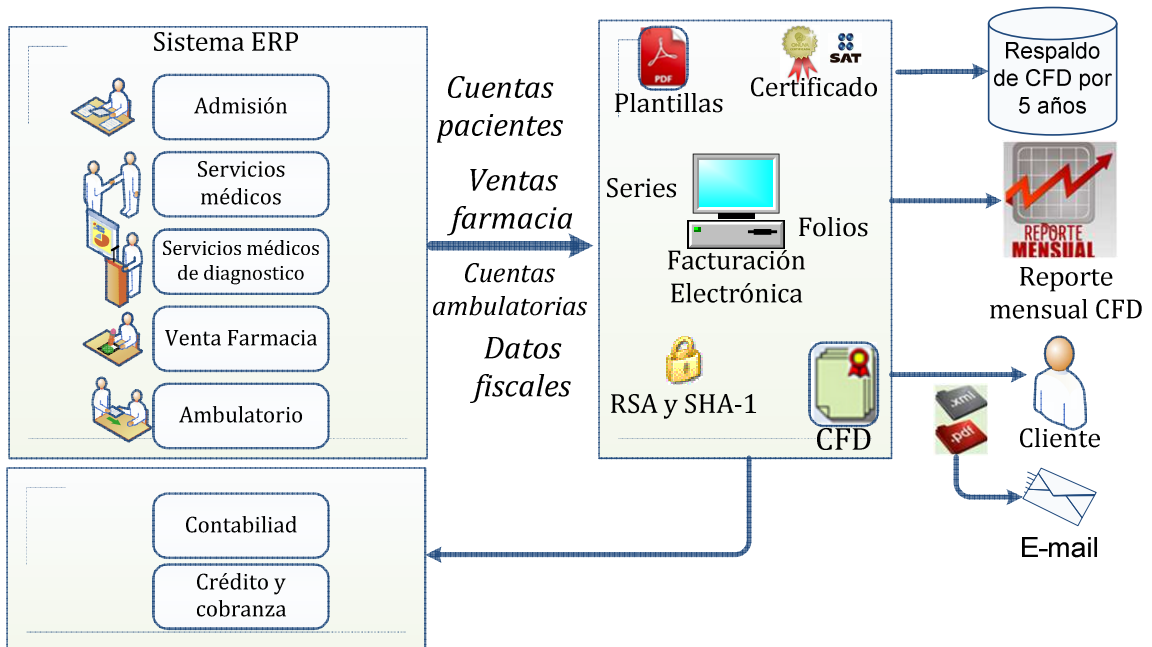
Sistema ERP

Admisión

Servicios médicos

Servicios médicos de diagnostico

Venta Farmacia

Ambulatorio

Cuentas pacientes

Ventas farmacia

Cuentas ambulatorias

Datos fiscales

PDF

Plantillas

SAT

Certificado

Series

Folios

Facturación Electrónica

RSA y SHA-1

CFD

Respaldo de CFD por 5 años

REPORTE MENSUAL

Reporte mensual CFD

.xml

.pdf

Cliente

E-mail

Contabiliad

Crédito y cobranza